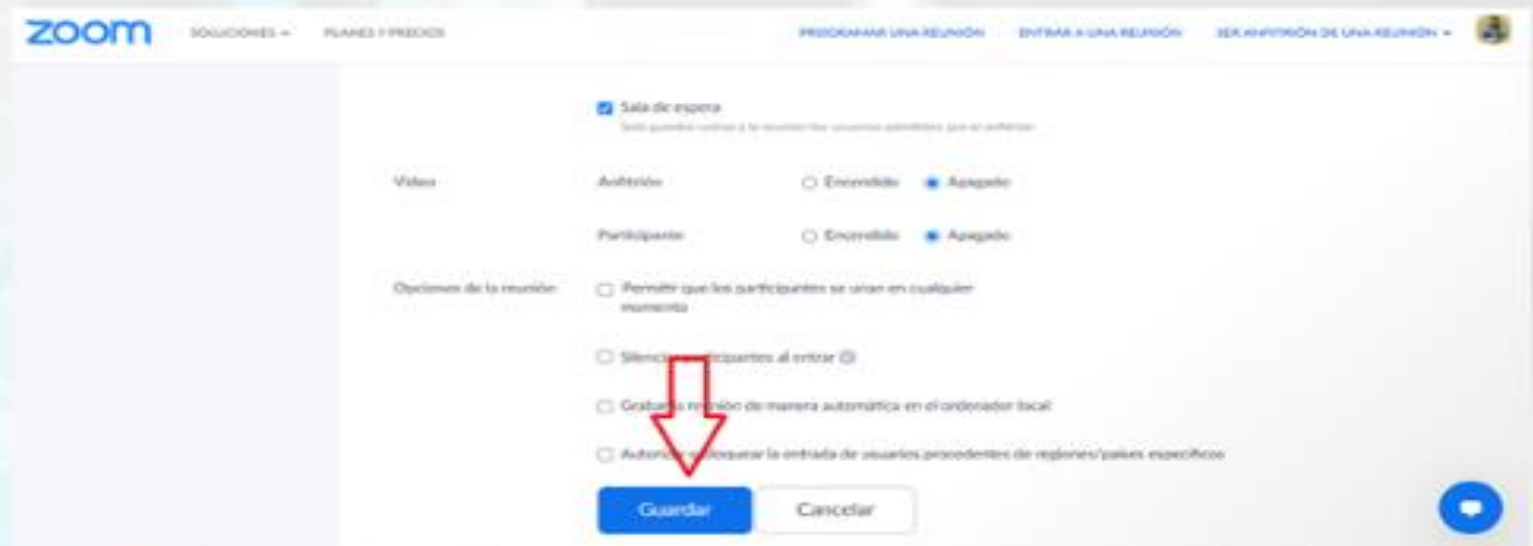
zoom SOLUCIONES PLANES Y PRECIOS PROGRAMAR UNA REUNIÓN ENTRAR A UNA REUNIÓN SER ANFITRIÓN DE UNA REUNIÓN

Sala de espera
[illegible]

Video Anfitrión Encendido Apagado

Participante Encendido Apagado

Opciones de la reunión Permitir que los participantes se unan en cualquier momento

Silencia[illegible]participantes al entrar

Graba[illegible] reunión de manera automática en el ordenador local

Autori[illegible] bloquear la entrada de usuarios procedentes de regiones/países específicos

Guardar Cancelar